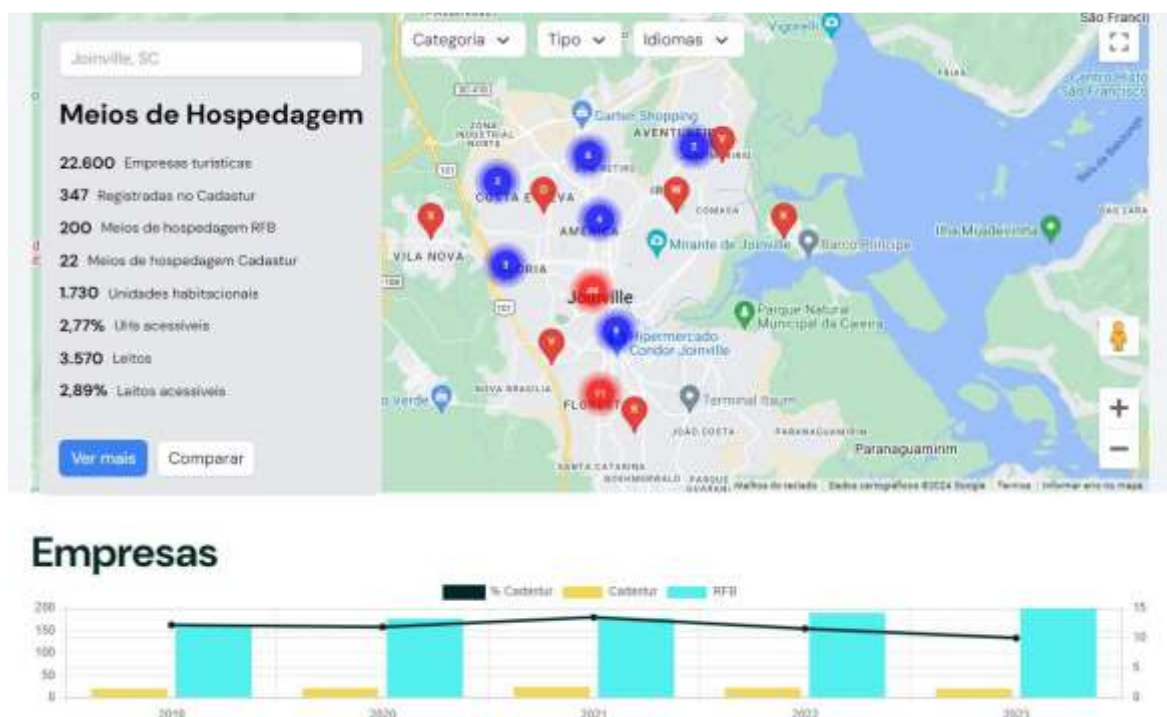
Joinville, SC

Meios de Hospedagem

22.600 Empresas turísticas
347 Registradas no Cadastur
200 Meios de hospedagem RFB
22 Meios de hospedagem Cadastur
1.730 Unidades habitacionais
2,77% Uhs acessíveis
3.570 Leitos
2,89% Leitos acessíveis

Ver mais
Comparar

Categoria
Tipo
Idiomas

Vigorelli
São Franci
Centro Histó São Francisco
Garten Shopping
ZONA INDUSTRIAL NORTE
AVENTUREIRO
COSTA E SILVA
AMÉRICA
COMASA
VILA NOVA
Mirante de Joinville
Barco Príncipe
Ilha Mudecinha
Joinville
Parque Natural Municipal da Caieira
Hipermercado Condor Joinville
NOVA BRASÍLIA
Terminal Itaum
FLORESTA
JOÃO COSTA
PARANAGUAMIRIM
Paranaguamirim
SANTA CATARINA
BOEHMERWALD
PARQUE GUARANI
Baía da Babitonga
Atalhos do teclado
Dados cartográficos ©2024 Google
Termos
Informar erro no mapa

Empresas

% Cadastur
Cadastur
RFB

200
150
100
50
0

15
10
5
0

2019
2020
2021
2022
2023